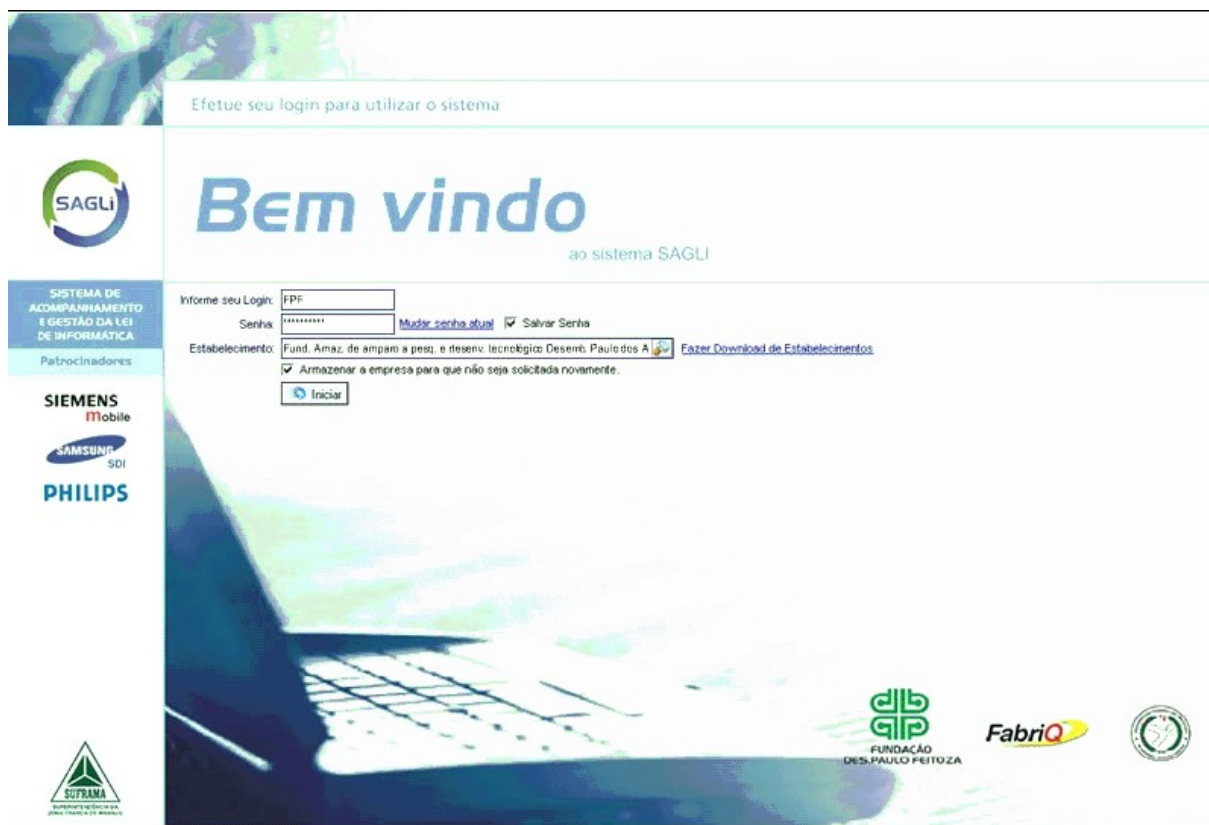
Efetue seu login para utilizar o sistema

SAGLI

Bem vindo

ao sistema SAGLI

SISTEMA DE ACOMPANHAMENTO E GESTÃO DA LEI DE INFORMÁTICA

Patrocinadores

SIEMENS mobile

SAMSUNG SDI

PHILIPS

Informe seu Login: FPF

Senha: ********** Mudar senha atual Salvar Senha

Estabelecimento: Fund. Amaz. de amparo a pesq. e desenv. tecnológico Desemb. Paulo dos A Fazer Download de Estabelecimentos

Armazenar a empresa para que não seja solicitada novamente.

Iniciar

SUFRAMA

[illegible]

FUNDAÇÃO DES. PAULO FEITOZA

FabriQ